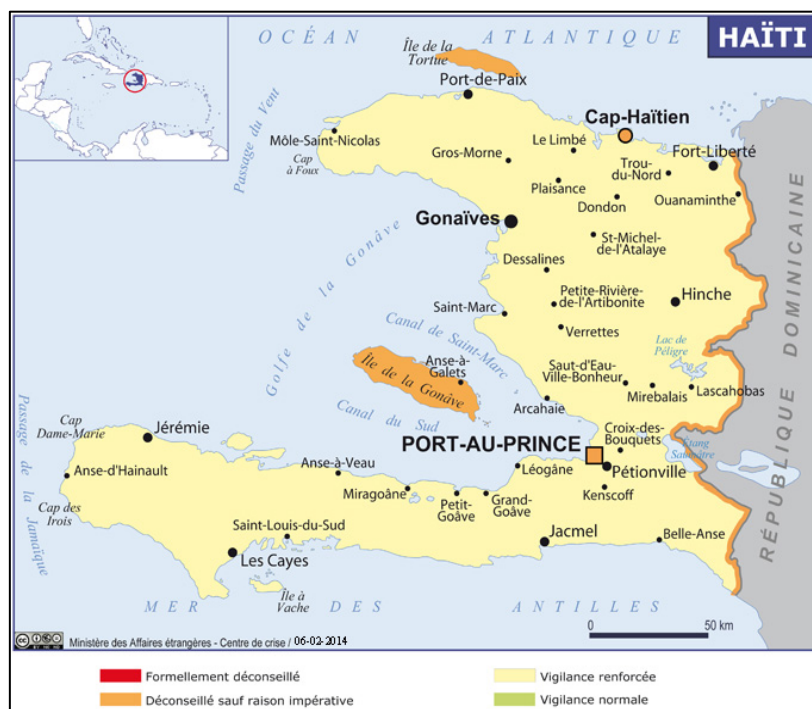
HAÏTI

OCÉAN ATLANTIQUE

Île de la Tortue

Port-de-Paix

Cap-Haïtien

Môle-Saint-Nicolas

Cap à Foux

Passage du Vent

Le Limbé

Gros-Morne

Trou-du-Nord

Fort-Liberté

Plaisance

Dondon

Ouanaminthe

Gonaïves

St-Michel-de-l'Atalaye

Dessalines

Golfe de la Gonâve

Saint-Marc

Petite-Rivière-de-l'Artibonite

Hinche

Canal de Saint-Marc

Verrettes

Lac de Péligre

Île de la Gonâve

Anse-à-Galets

Saut-d'Eau-Ville-Bonheur

Mirebalais

Lascahobas

RÉPUBLIQUE DOMINICAINE

Canal du Sud

Arcahaie

Passage de la Jamaïque

Cap Dame-Marie

Jérémie

PORT-AU-PRINCE

Croix-des-Bouquets

Étang Saumâtre

Anse-d'Hainault

Anse-à-Veau

Léogâne

Pétionville

Cap des Irois

Miragoâne

Petit-Goâve

Grand-Goâve

Kenscoff

Saint-Louis-du-Sud

Jacmel

Belle-Anse

Les Cayes

Île à Vache

MER DES ANTILLES

0 50 km

Ministère des Affaires étrangères - Centre de crise / 06-02-2014

Formellement déconseillé

Déconseillé sauf raison impérative

Vigilance renforcée

Vigilance normale